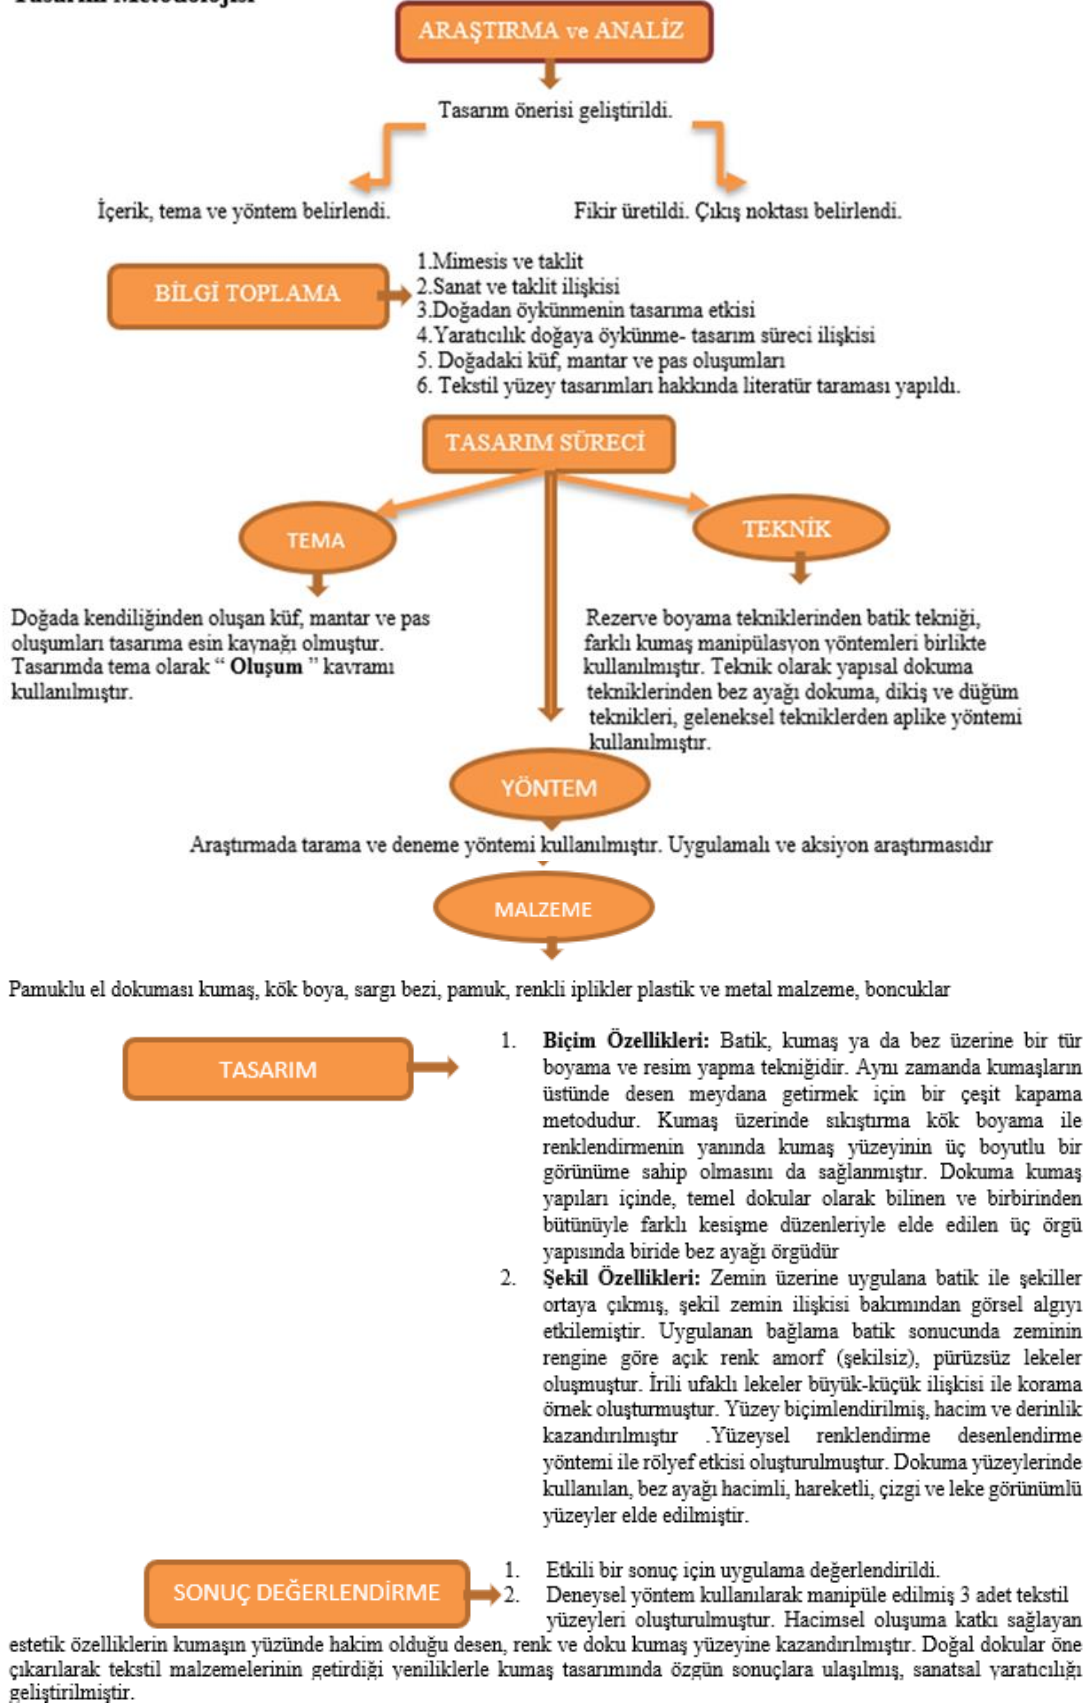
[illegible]

ARAŞTIRMA ve ANALİZ

Tasarım önerisi geliştirildi.

İçerik, tema ve yöntem belirlendi.

Fikir üretildi. Çıkış noktası belirlendi.

BİLGİ TOPLAMA

1.Mimesis ve taklit
2.Sanat ve taklit ilişkisi
3.Doğadan öykünmenin tasarıma etkisi
4.Yaratıcılık doğaya öykünme- tasarım süreci ilişkisi
5. Doğadaki küf, mantar ve pas oluşumları
6. Tekstil yüzey tasarımları hakkında literatür taraması yapıldı.

TASARIM SÜRECİ

TEMA

TEKNİK

Doğada kendiliğinden oluşan küf, mantar ve pas oluşumları tasarıma esin kaynağı olmuştur. Tasarımda tema olarak " **Oluşum** " kavramı kullanılmıştır.

Rezerve boyama tekniklerinden batik tekniği, farklı kumaş manipülasyon yöntemleri birlikte kullanılmıştır. Teknik olarak yapısal dokuma tekniklerinden bez ayağı dokuma, dikiş ve düğüm teknikleri, geleneksel tekniklerden aplike yöntemi kullanılmıştır.

YÖNTEM

Araştırmada tarama ve deneme yöntemi kullanılmıştır. Uygulamalı ve aksiyon araştırmasıdır

MALZEME

Pamuklu el dokuması kumaş, kök boya, sargı bezi, pamuk, renkli iplikler plastik ve metal malzeme, boncuklar

TASARIM

1. **Biçim Özellikleri:** Batik, kumaş ya da bez üzerine bir tür boyama ve resim yapma tekniğidir. Aynı zamanda kumaşların üstünde desen meydana getirmek için bir çeşit kapama metodudur. Kumaş üzerinde sıkıştırma kök boyama ile renklendirmenin yanında kumaş yüzeyinin üç boyutlu bir görünüme sahip olmasını da sağlanmıştır. Dokuma kumaş yapıları içinde, temel dokular olarak bilinen ve birbirinden bütünüyle farklı kesişme düzenleriyle elde edilen üç örgü yapısında biride bez ayağı örgüdür
2. **Şekil Özellikleri:** Zemin üzerine uygulana batik ile şekiller ortaya çıkmış, şekil zemin ilişkisi bakımından görsel algıyı etkilemiştir. Uygulanan bağlama batik sonucunda zeminin rengine göre açık renk amorf (şekilsiz), pürüzsüz lekeler oluşmuştur. İrili ufaklı lekeler büyük-küçük ilişkisi ile korama örnek oluşturmuştur. Yüzey biçimlendirilmiş, hacim ve derinlik kazandırılmıştır .Yüzeysel renklendirme desenlendirme yöntemi ile rölyef etkisi oluşturulmuştur. Dokuma yüzeylerinde kullanılan, bez ayağı hacimli, hareketli, çizgi ve leke görünümlü yüzeyler elde edilmiştir.

SONUÇ DEĞERLENDİRME

1. Etkili bir sonuç için uygulama değerlendirildi.
2. Deneysel yöntem kullanılarak manipüle edilmiş 3 adet tekstil yüzeyleri oluşturulmuştur. Hacimsel oluşuma katkı sağlayan estetik özelliklerin kumaşın yüzünde hakim olduğu desen, renk ve doku kumaş yüzeyine kazandırılmıştır. Doğal dokular öne çıkarılarak tekstil malzemelerinin getirdiği yeniliklerle kumaş tasarımında özgün sonuçlara ulaşılmış, sanatsal yaratıcılığı geliştirilmiştir.